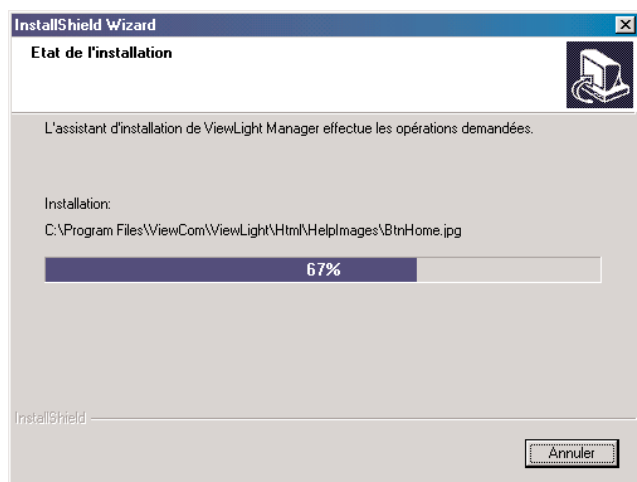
InstallShield Wizard

Etat de l'installation

L'assistant d'installation de ViewLight Manager effectue les opérations demandées.

Installation:

C:\Program Files\ViewCom\ViewLight\Html\HelpImages\BtnHome.jpg

67%

InstallShield

Annuler